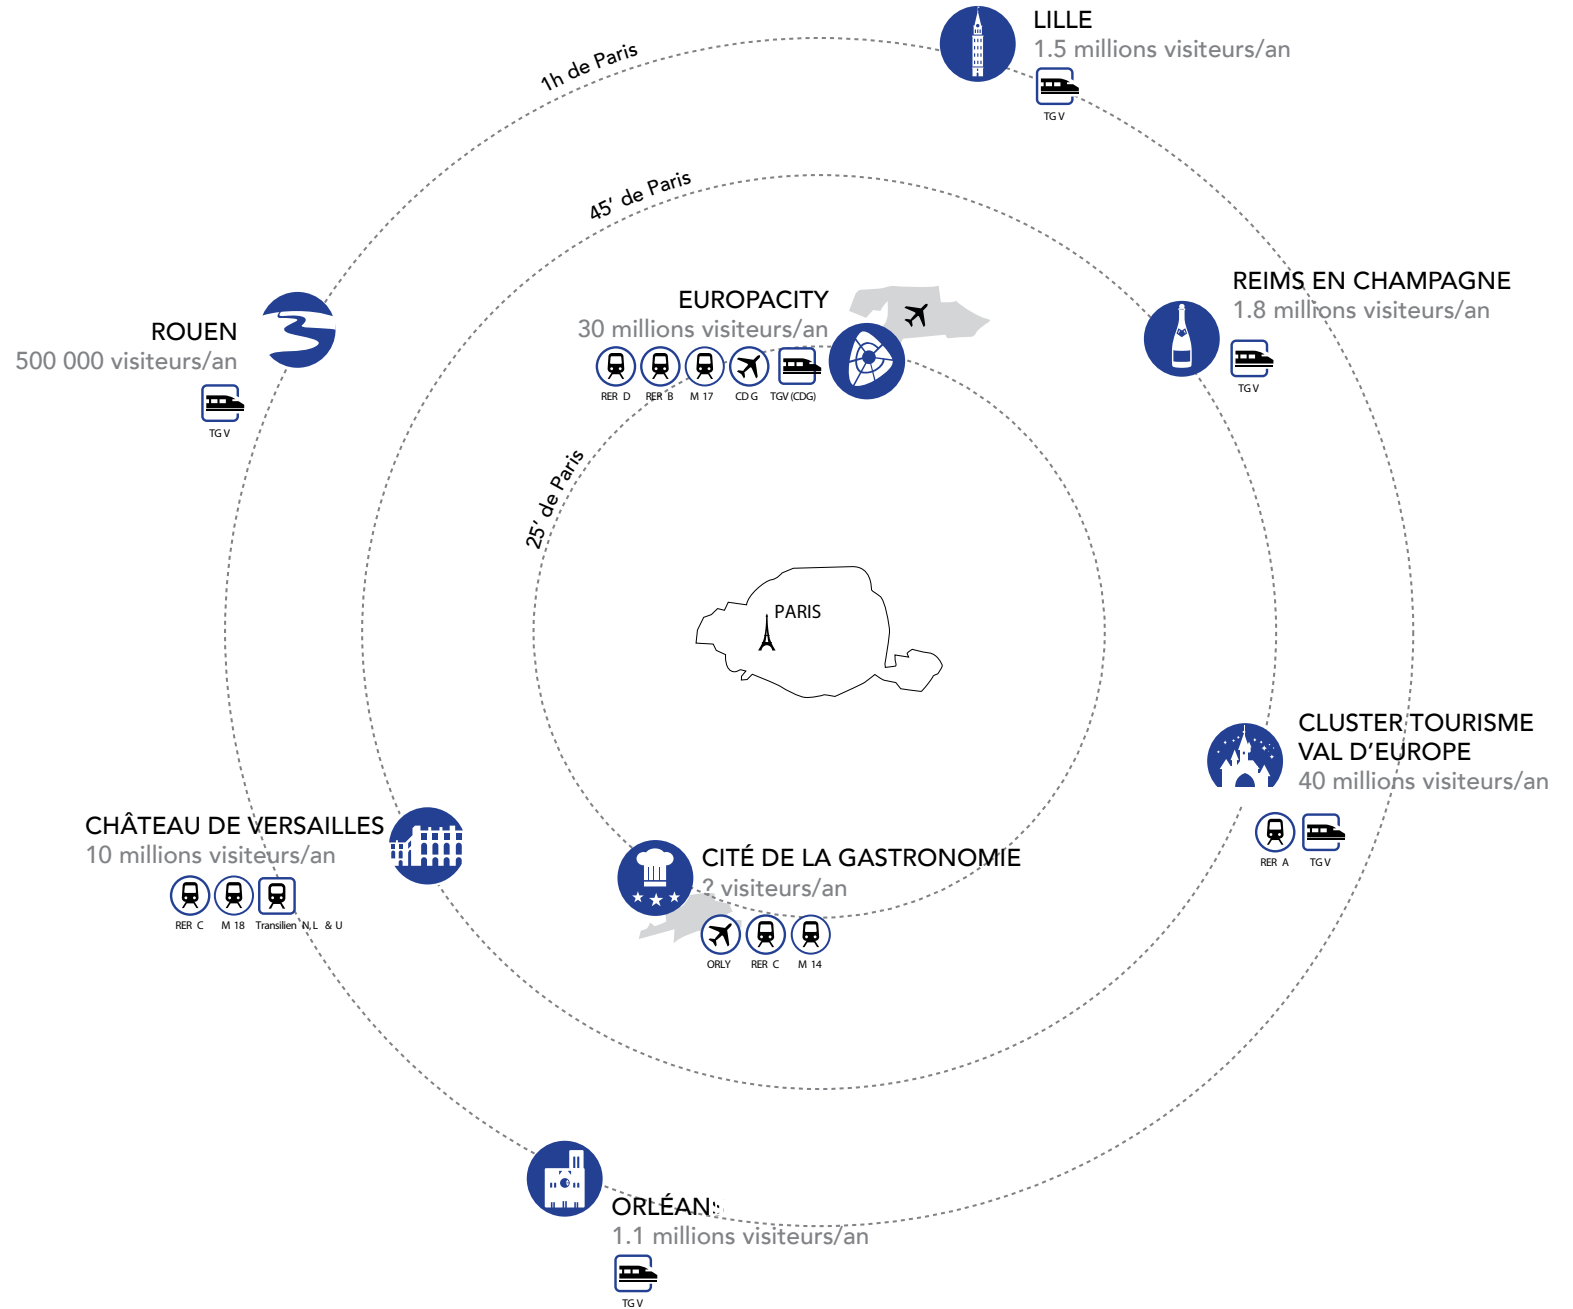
1h de Paris

LILLE
1.5 millions visiteurs/an
TGV

45' de Paris

REIMS EN CHAMPAGNE
1.8 millions visiteurs/an
TGV

ROUEN
500 000 visiteurs/an
TGV

EUROPACITY
30 millions visiteurs/an
RER D RER B M 17 CDG TGV (CDG)

25' de Paris

PARIS

CLUSTER TOURISME VAL D'EUROPE
40 millions visiteurs/an
RER A TGV

CHÂTEAU DE VERSAILLES
10 millions visiteurs/an
RER C M 18 Transilien N,L & U

CITÉ DE LA GASTRONOMIE
? visiteurs/an
ORLY RER C M 14

ORLÉANS
1.1 millions visiteurs/an
TGV